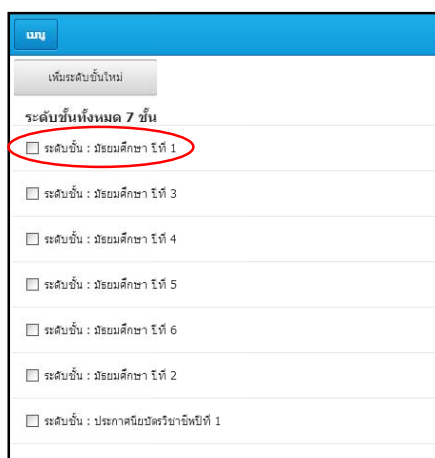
เมนู

เพิ่มระดับชั้นใหม่

ระดับชั้นทั้งหมด 7 ชั้น

ระดับชั้น : มัธยมศึกษา ปีที่ 1

ระดับชั้น : มัธยมศึกษา ปีที่ 3

ระดับชั้น : มัธยมศึกษา ปีที่ 4

ระดับชั้น : มัธยมศึกษา ปีที่ 5

ระดับชั้น : มัธยมศึกษา ปีที่ 6

ระดับชั้น : มัธยมศึกษา ปีที่ 2

ระดับชั้น : ประกาศนียบัตรวิชาชีพปีที่ 1